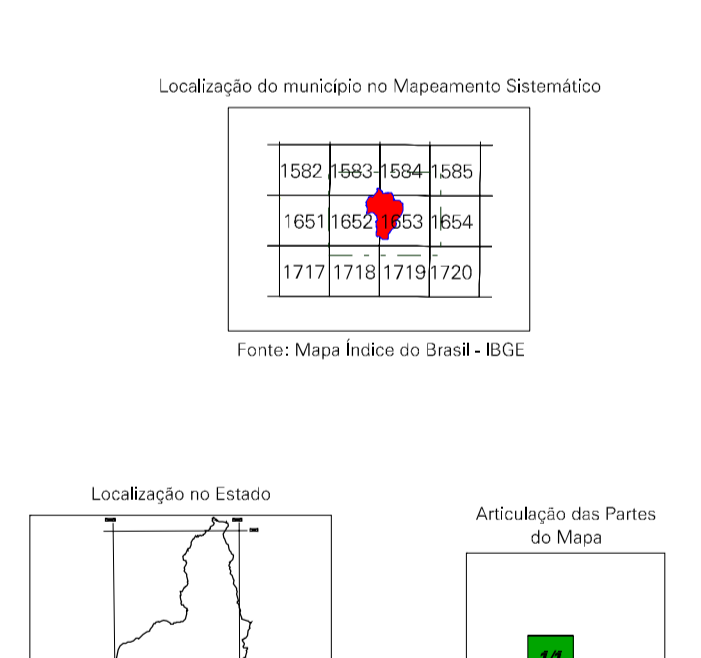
Localização do município no Mapeamento Sistemático

| 1582 | 1583 | 1584 | 1585 |
|---|---|---|---|
| 1651 | 1652 | 1653 | 1654 |
| 1717 | 1718 | 1719 | 1720 |

Fonte: Mapa Índice do Brasil - IBGE

Localização no Estado

Articulação das Partes do Mapa

1/1